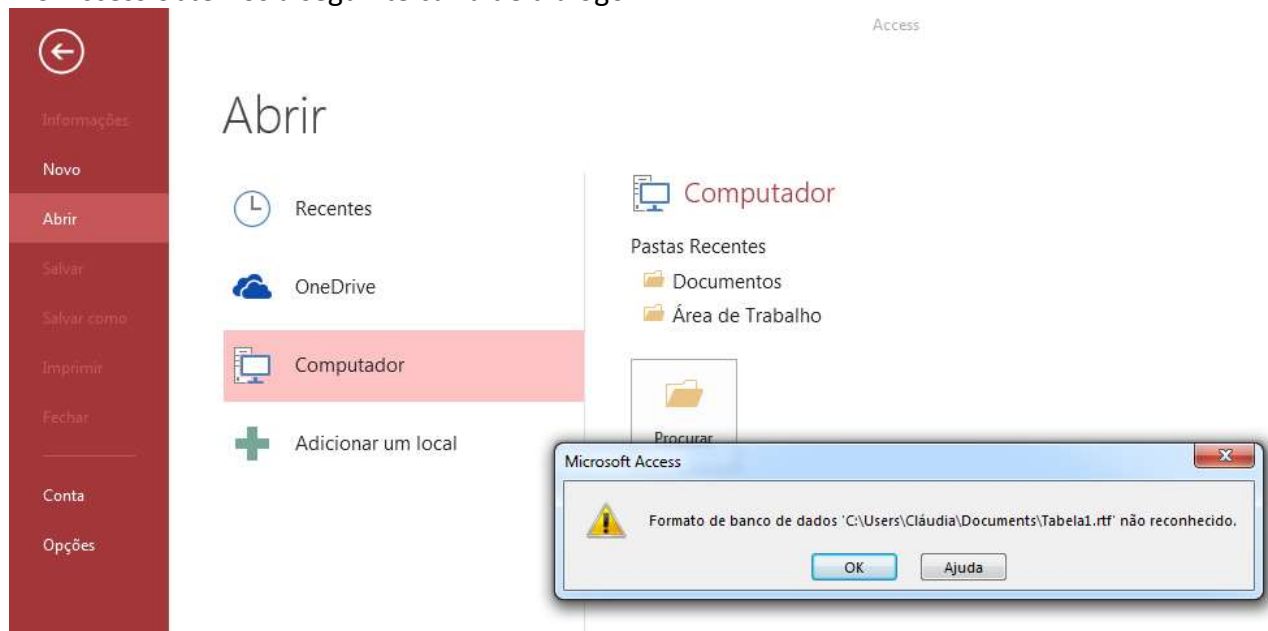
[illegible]

Access

Informações
Novo
Abrir
Salvar
Salvar como
Imprimir
Fechar
Conta
Opções

Abrir

Recentes
OneDrive
Computador
Adicionar um local

Computador

Pastas Recentes
Documentos
Área de Trabalho

Procurar

Microsoft Access

Formato de banco de dados 'C:\Users\Cláudia\Documents\Tabela1.rtf' não reconhecido.

OK
Ajuda